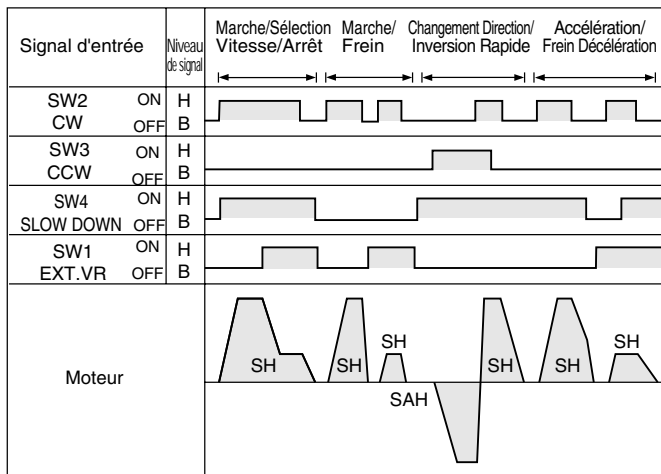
| Signal d'entrée | | Niveau de signal | Marche/Sélection Vitesse/Arrêt | Marche/ Frein | Changement Direction/ Inversion Rapide | Accélération/ Frein Décélération |
|---|---|---|---|---|---|---|
| SW2 CW | ON OFF | H B | | | | |
| SW3 CCW | ON OFF | H B | | | | |
| SW4 SLOW DOWN | ON OFF | H B | | | | |
| SW1 EXT.VR | ON OFF | H B | | | | |
| Moteur | | | SH | SH SH | SAH SH | SH SH |